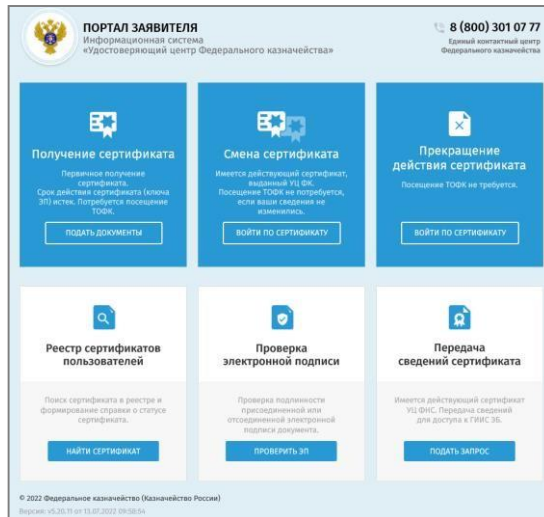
ПОРТАЛ ЗАЯВИТЕЛЯ
Информационная система
«Удостоверяющий центр Федерального казначейства»

8 (800) 301 07 77
Единый контактный центр
Федерального казначейства

Получение сертификата
Первичное получение сертификата.
Срок действия сертификата (ключа ЭП) истек. Потребуется посещение ТОФК.
ПОДАТЬ ДОКУМЕНТЫ

Смена сертификата
Имеется действующий сертификат, выданный УЦ ФК.
Посещение ТОФК не потребуется, если ваши сведения не изменились.
ВОЙТИ ПО СЕРТИФИКАТУ

Прекращение действия сертификата
Посещение ТОФК не требуется.
ВОЙТИ ПО СЕРТИФИКАТУ

Реестр сертификатов пользователей
Поиск сертификата в реестре и формирование справки о статусе сертификата.
НАЙТИ СЕРТИФИКАТ

Проверка электронной подписи
Проверка подлинности присоединенной или отсоединенной электронной подписи документа.
ПРОВЕРИТЬ ЭП

Передача сведений сертификата
Имеется действующий сертификат УЦ ФК. Передача сведений для доступа к ГИИС ЭБ.
ПОДАТЬ ЗАПРОС

© 2022 Федеральное казначейство (Казначейство России)
Версия: v5.20.11 от 13.07.2022 09:58:54